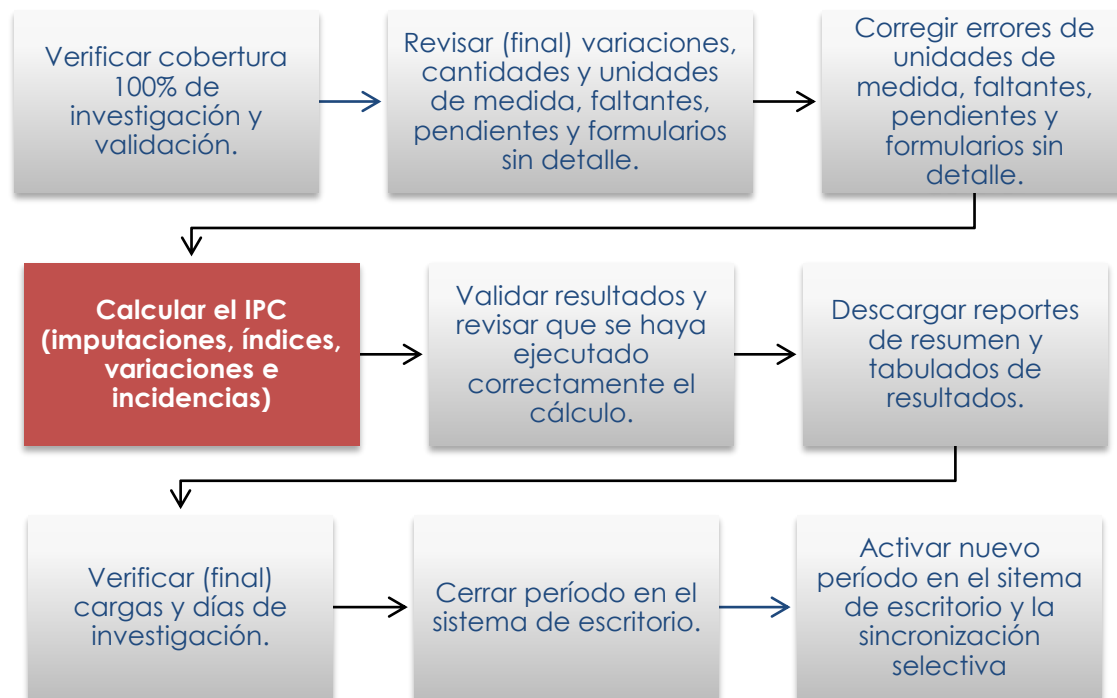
Verificar cobertura 100% de investigación y validación.

Revisar (final) variaciones, cantidades y unidades de medida, faltantes, pendientes y formularios sin detalle.

Corregir errores de unidades de medida, faltantes, pendientes y formularios sin detalle.

Calcular el IPC (imputaciones, índices, variaciones e incidencias)

Validar resultados y revisar que se haya ejecutado correctamente el cálculo.

Descargar reportes de resumen y tabulados de resultados.

Verificar (final) cargas y días de investigación.

Cerrar período en el sistema de escritorio.

Activar nuevo período en el sitema de escritorio y la sincronización selectiva